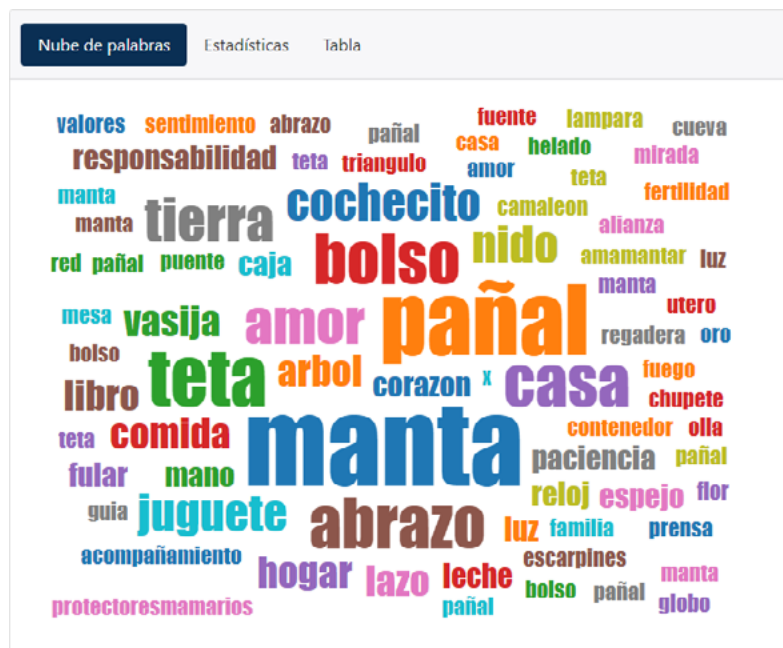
Nube de palabras Estadísticas Tabla

valores sentimiento abrazo pañal fuente casa lampara cueva
responsabilidad teta triangulo amor helado mirada
teta fertilidad
manta cochecito camaleon
manta tierra alianza
nido
red pañal puente caja bolso amamantar luz
manta
mesa vasija amor pañal utero
regadera oro
bolso teta arbol fuego
libro corazon x casa chupete
teta comida manta contenedor olla
fular mano paciencia pañal
reloj espejo flor
guia juguete abrazo luz familia prensa
acompañamiento escarpines
hogar lazo leche bolso pañal manta
protectoresmamarios pañal globo